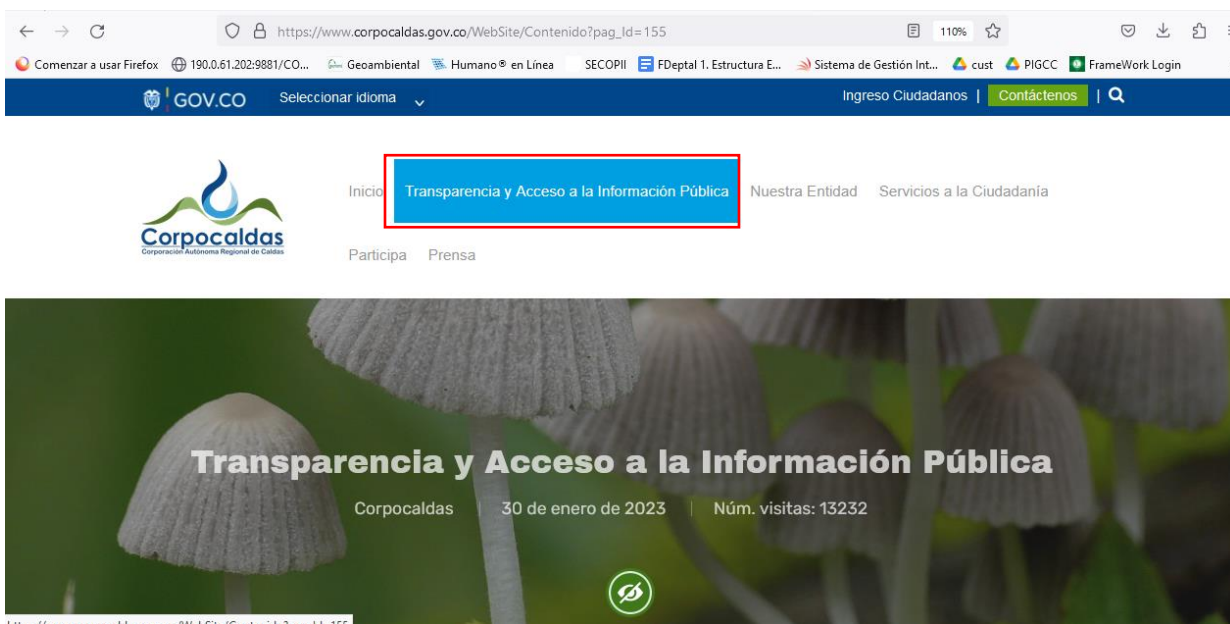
https://www.corpocaldas.gov.co/WebSite/Contenido?pag_Id=155

110%

Comenzar a usar Firefox 190.0.61.202:9881/CO... Geoambiental Humano® en Línea SECOPII FDeptal 1. Estructura E... Sistema de Gestión Int... cust PIGCC FrameWork Login

GOV.CO Seleccionar idioma

Ingreso Ciudadanos | Contáctenos |

Corpocaldas
Corporación Autónoma Regional de Caldas

Inicio Transparencia y Acceso a la Información Pública Nuestra Entidad Servicios a la Ciudadanía

Participa Prensa

Transparencia y Acceso a la Información Pública

Corpocaldas | 30 de enero de 2023 | Núm. visitas: 13232

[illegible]